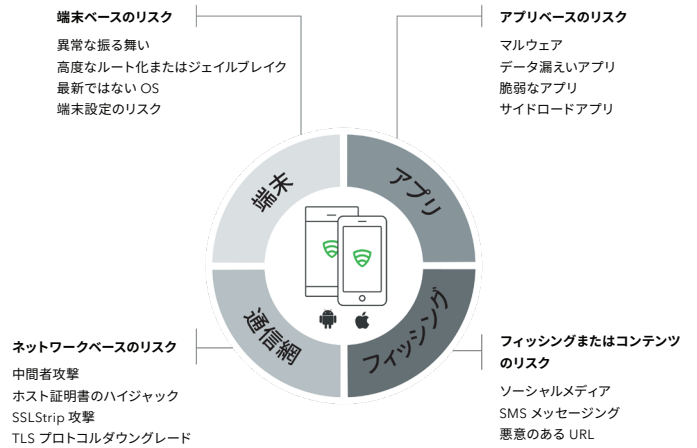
端末ベースのリスク

異常な振る舞い
高度なルート化またはジェイルブレイク
最新ではない OS
端末設定のリスク

アプリベースのリスク

マルウェア
データ漏えいアプリ
脆弱なアプリ
サイドロードアプリ

端末

アプリ

通信網

フィッシング

ネットワークベースのリスク

中間者攻撃
ホスト証明書のハイジャック
SSLStrip 攻撃
TLS プロトコルダウングレード

フィッシングまたはコンテンツのリスク

ソーシャルメディア
SMS メッセージング
悪意のある URL